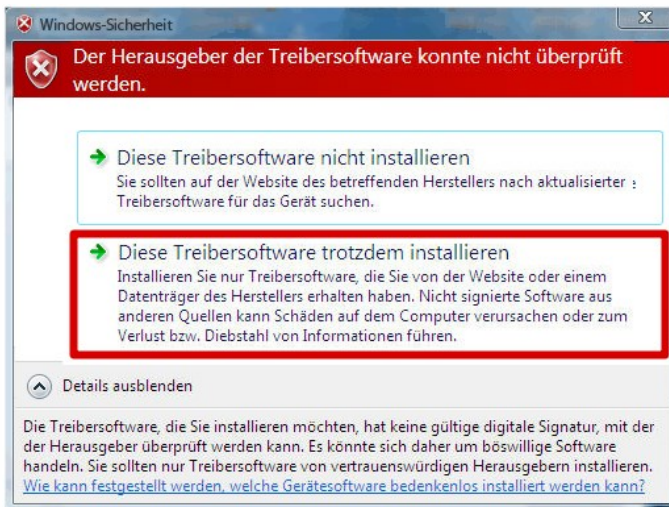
Windows-Sicherheit

Der Herausgeber der Treibersoftware konnte nicht überprüft werden.

Diese Treibersoftware nicht installieren
Sie sollten auf der Website des betreffenden Herstellers nach aktualisierter Treibersoftware für das Gerät suchen.

Diese Treibersoftware trotzdem installieren
Installieren Sie nur Treibersoftware, die Sie von der Website oder einem Datenträger des Herstellers erhalten haben. Nicht signierte Software aus anderen Quellen kann Schäden auf dem Computer verursachen oder zum Verlust bzw. Diebstahl von Informationen führen.

Details ausblenden

Die Treibersoftware, die Sie installieren möchten, hat keine gültige digitale Signatur, mit der der Herausgeber überprüft werden kann. Es könnte sich daher um böswillige Software handeln. Sie sollten nur Treibersoftware von vertrauenswürdigen Herausgebern installieren.
Wie kann festgestellt werden, welche Gerätesoftware bedenkenlos installiert werden kann?